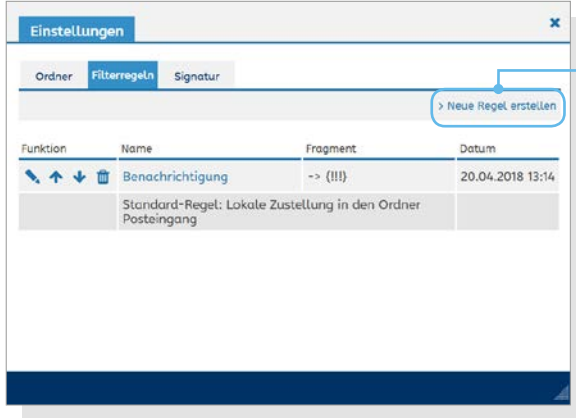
Einstellungen

×

Ordner | Filterregeln | Signatur

> Neue Regel erstellen

| Funktion | Name | Fragment | Datum |
|---|---|---|---|
| | Benachrichtigung | -> (!!!) | 20.04.2018 13:14 |
| | Standard-Regel: Lokale Zustellung in den Ordner Posteingang | | |